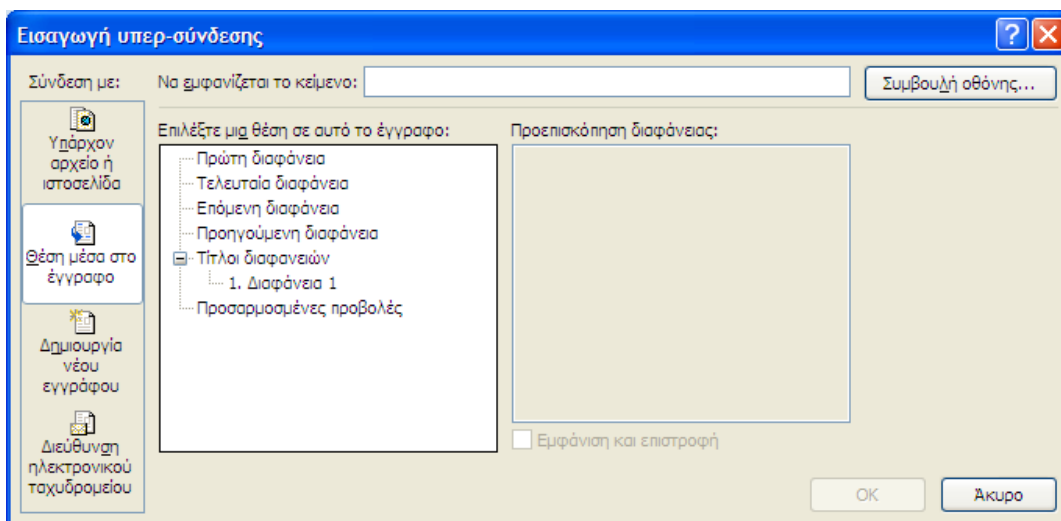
Εισαγωγή υπερ-σύνδεσης

?

Σύνδεση με:

Να εμφανίζεται το κείμενο:

Συμβουλή οθόνης...

Υπάρχον αρχείο ή ιστοσελίδα

Θέση μέσα στο έγγραφο

Δημιουργία νέου εγγράφου

Διεύθυνση ηλεκτρονικού ταχυδρομείου

Επιλέξτε μια θέση σε αυτό το έγγραφο:

Πρώτη διαφάνεια
Τελευταία διαφάνεια
Επόμενη διαφάνεια
Προηγούμενη διαφάνεια
Τίτλοι διαφανειών
1. Διαφάνεια 1
Προσαρμοσμένες προβολές

Προεπισκόπηση διαφάνειας:

Εμφάνιση και επιστροφή

OK

Άκυρο